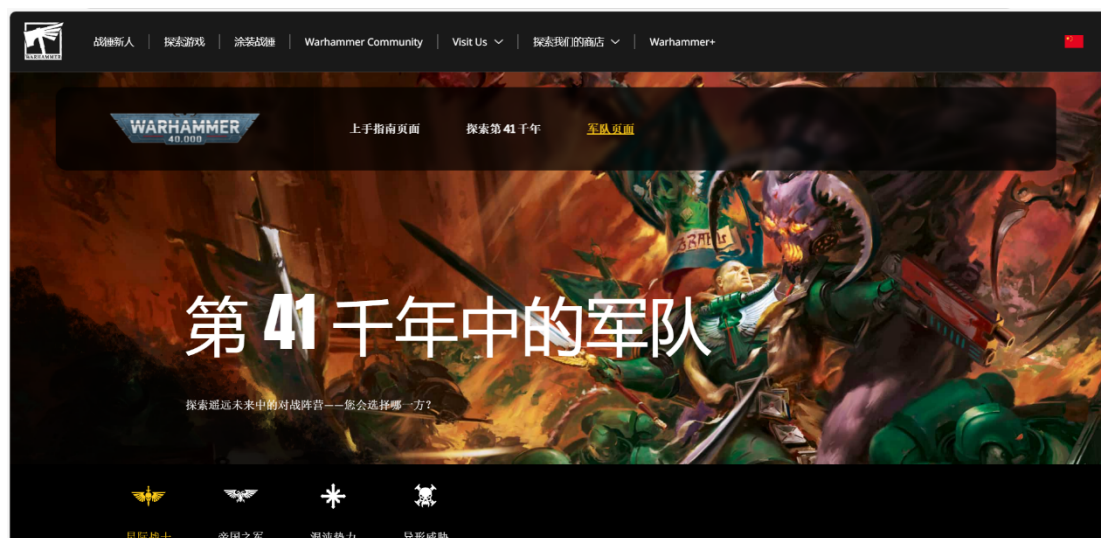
WARHAMMER

战锤新人 | 探索游戏 | 涂装战锤 | Warhammer Community | Visit Us | 探索我们的商店 | Warhammer+

WARHAMMER 40,000

上手指南页面

探索第 41 千年

军队页面

第 41 千年中的军队

探索遥远未来中的对战阵营——您会选择哪一方？

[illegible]